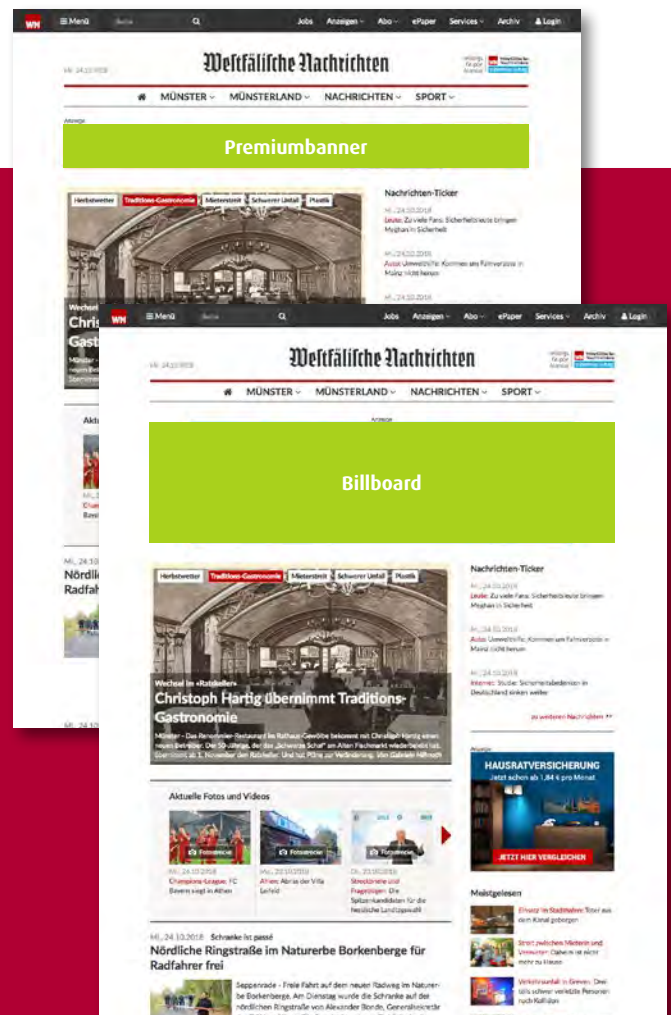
WN ≡ Menü Suche Jobs Anzeigen Abo ePaper Services Archiv Login

Westfälische Nachrichten

MÜNSTER MÜNSTERLAND NACHRICHTEN SPORT

Anzeige

Premiumbanner

Herbstwetter Traditions-Gastronomie Mieterstreit Schwerer Unfall Plastik

Nachrichten-Ticker

Mi., 24.10.2018
Leute: Zu viele Fans: Sicherheitsleute bringen Meghan in Sicherheit

Mi., 24.10.2018
Autos: Umweltschutz: Kommen am Fahrverbote in Mainz nicht herum

Mi., 24.10.2018

Wechsel
Christ
Gast

Aktu

Mi., 24.10
Nördlic
Radfah

WN ≡ Menü Suche Jobs Anzeigen Abo ePaper Services Archiv Login

Mi., 24.10.2018

Westfälische Nachrichten

MÜNSTER MÜNSTERLAND NACHRICHTEN SPORT

Anzeige

Billboard

Herbstwetter Traditions-Gastronomie Mieterstreit Schwerer Unfall Plastik

Wechsel im »Ratskeller«
Christoph Hartig übernimmt Traditions-Gastronomie

Münster - Das Renommier-Restaurant im Rathaus-Gewölbe bekommt mit Christoph Hartig einen neuen Betreiber. Der 50-Jährige, der das „Schwarze Schaf" am Alten Fischmarkt wiederbelebt hat, übernimmt ab 1. November den Ratskeller. Und hat Pläne zur Veränderung. Von Gabriele Hillmoth

Nachrichten-Ticker

Mi., 24.10.2018
Leute: Zu viele Fans: Sicherheitsleute bringen Meghan in Sicherheit

Mi., 24.10.2018
Autos: Umweltschutz: Kommen am Fahrverbote in Mainz nicht herum

Mi., 24.10.2018
Internet: Studie: Sicherheitsbedenken in Deutschland sinken weiter

zu weiteren Nachrichten

Anzeige

HAUSRATVERSICHERUNG
Jetzt schon ab 1,84 € pro Monat
JETZT HIER VERGLEICHEN

Aktuelle Fotos und Videos

Fotoserie
Mi., 24.10.2018
Champions League: FC Bayern siegt in Athen

Fotoserie
Mi., 24.10.2018
Ahlen: Abriss der Villa Leifeld

Fotoserie
Di., 23.10.2018
Streitkreise und Fragebögen: Die Spitzenkandidaten für die hessische Landtagswahl

Mi., 24.10.2018 Schranke ist passé
Nördliche Ringstraße im Naturerbe Borkenberge für Radfahrer frei

Senpenrade - Freie Fahrt auf dem neuen Radweg im Naturerbe Borkenberge. Am Dienstag wurde die Schranke auf der nördlichen Ringstraße von Alexander Bonde, Generalsekretär

Meistgelesen

Einsatz im Stadthafen: Toter aus dem Kanal geborgen

Streit zwischen Mietern und Vermieter: Dahoim ist nicht mehr zu Hause

Verkehrsunfall in Greven: Drei teils schwer verletzte Personen nach Kollision